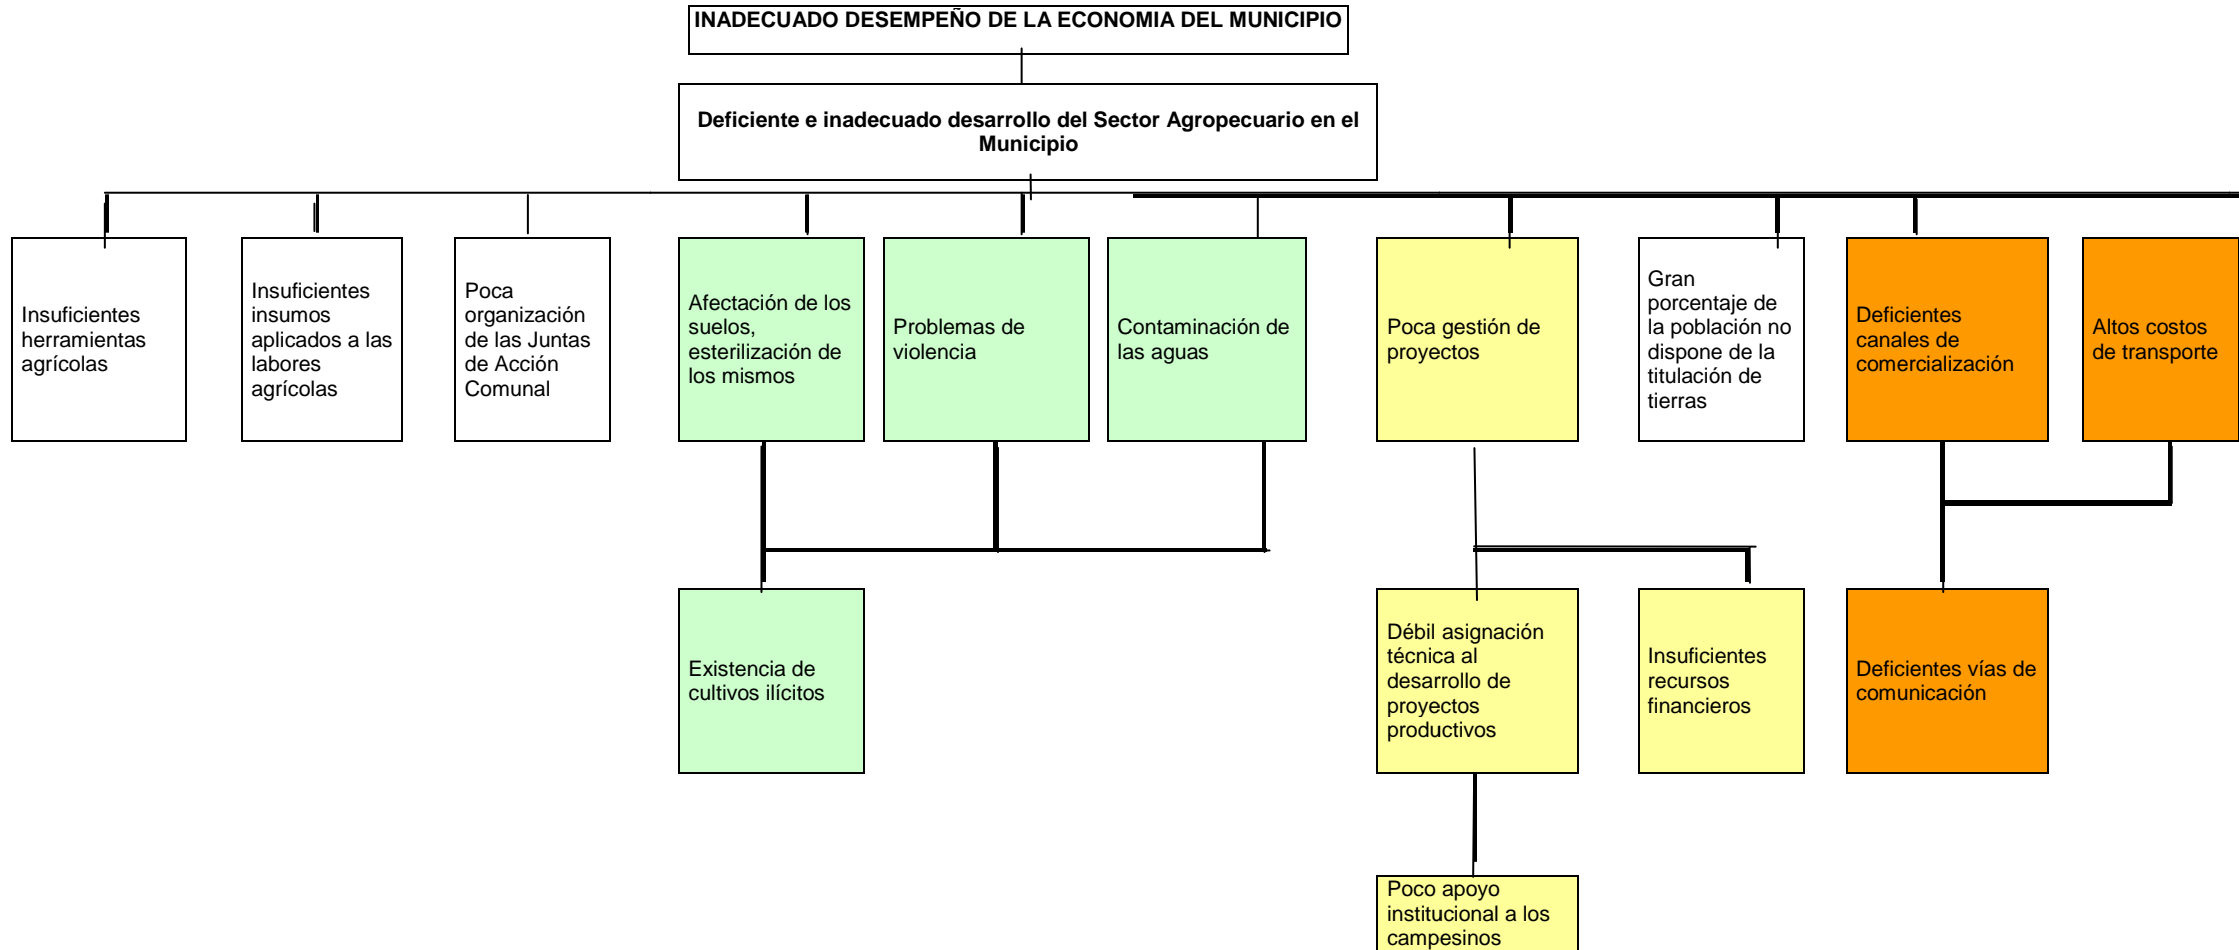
INADECUADO DESEMPEÑO DE LA ECONOMIA DEL MUNICIPIO

Deficiente e inadecuado desarrollo del Sector Agropecuario en el Municipio

Insuficientes herramientas agrícolas

Insuficientes insumos aplicados a las labores agrícolas

Poca organización de las Juntas de Acción Comunal

Afectación de los suelos, esterilización de los mismos

Problemas de violencia

Contaminación de las aguas

Poca gestión de proyectos

Gran porcentaje de la población no dispone de la titulación de tierras

Deficientes canales de comercialización

Altos costos de transporte

Existencia de cultivos ilícitos

Débil asignación técnica al desarrollo de proyectos productivos

Insuficientes recursos financieros

Deficientes vías de comunicación

Poco apoyo institucional a los campesinos